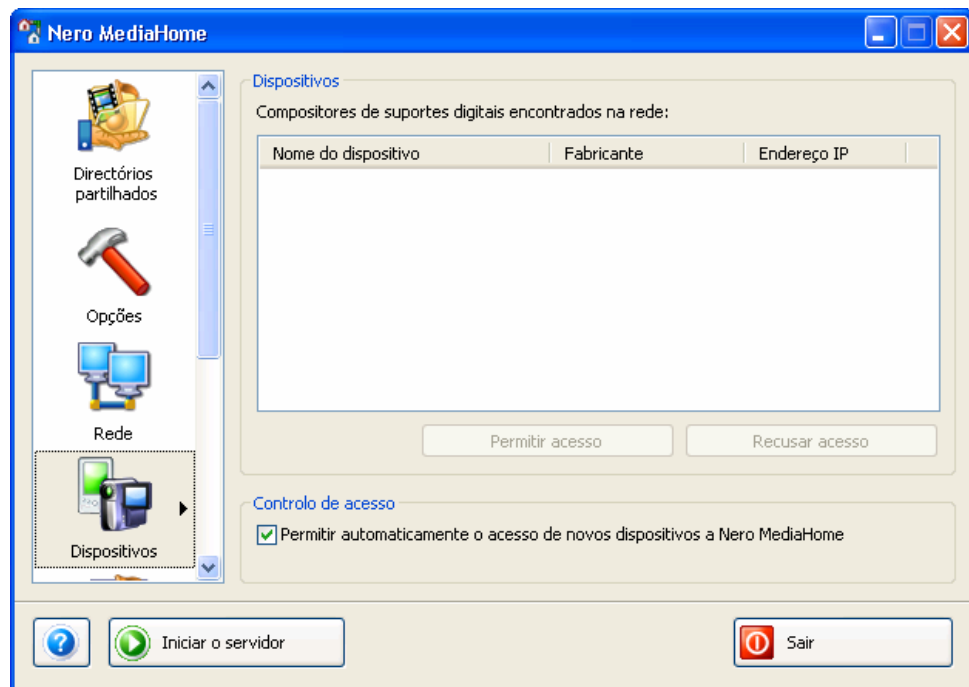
Nero MediaHome

Directórios partilhados

Opções

Rede

Dispositivos

Dispositivos

Compositores de suportes digitais encontrados na rede:

| Nome do dispositivo | Fabricante | Endereço IP |
|---|---|---|

Permitir acesso

Recusar acesso

Controlo de acesso

Permitir automaticamente o acesso de novos dispositivos a Nero MediaHome

Iniciar o servidor

Sair